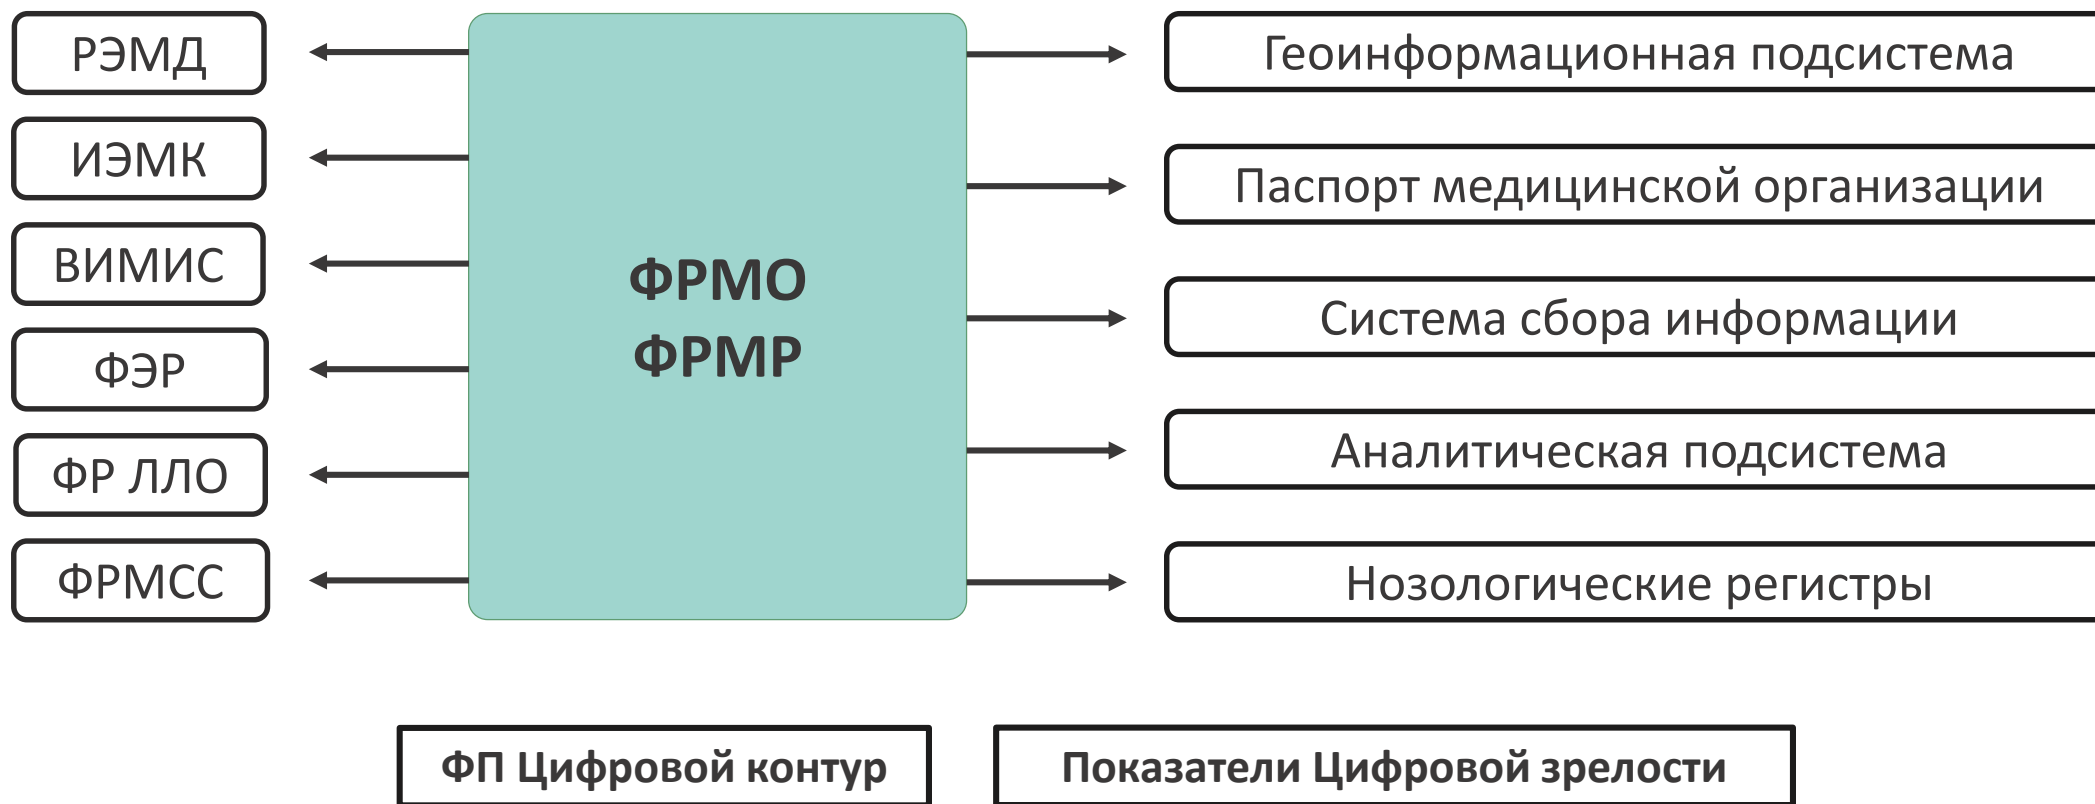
РЭМД

ИЭМК

ВИМИС

ФЭР

ФР ЛЛО

ФРМСС

ФРМО
ФРМР

Геоинформационная подсистема

Паспорт медицинской организации

Система сбора информации

Аналитическая подсистема

Нозологические регистры

ФП Цифровой контур

Показатели Цифровой зрелости